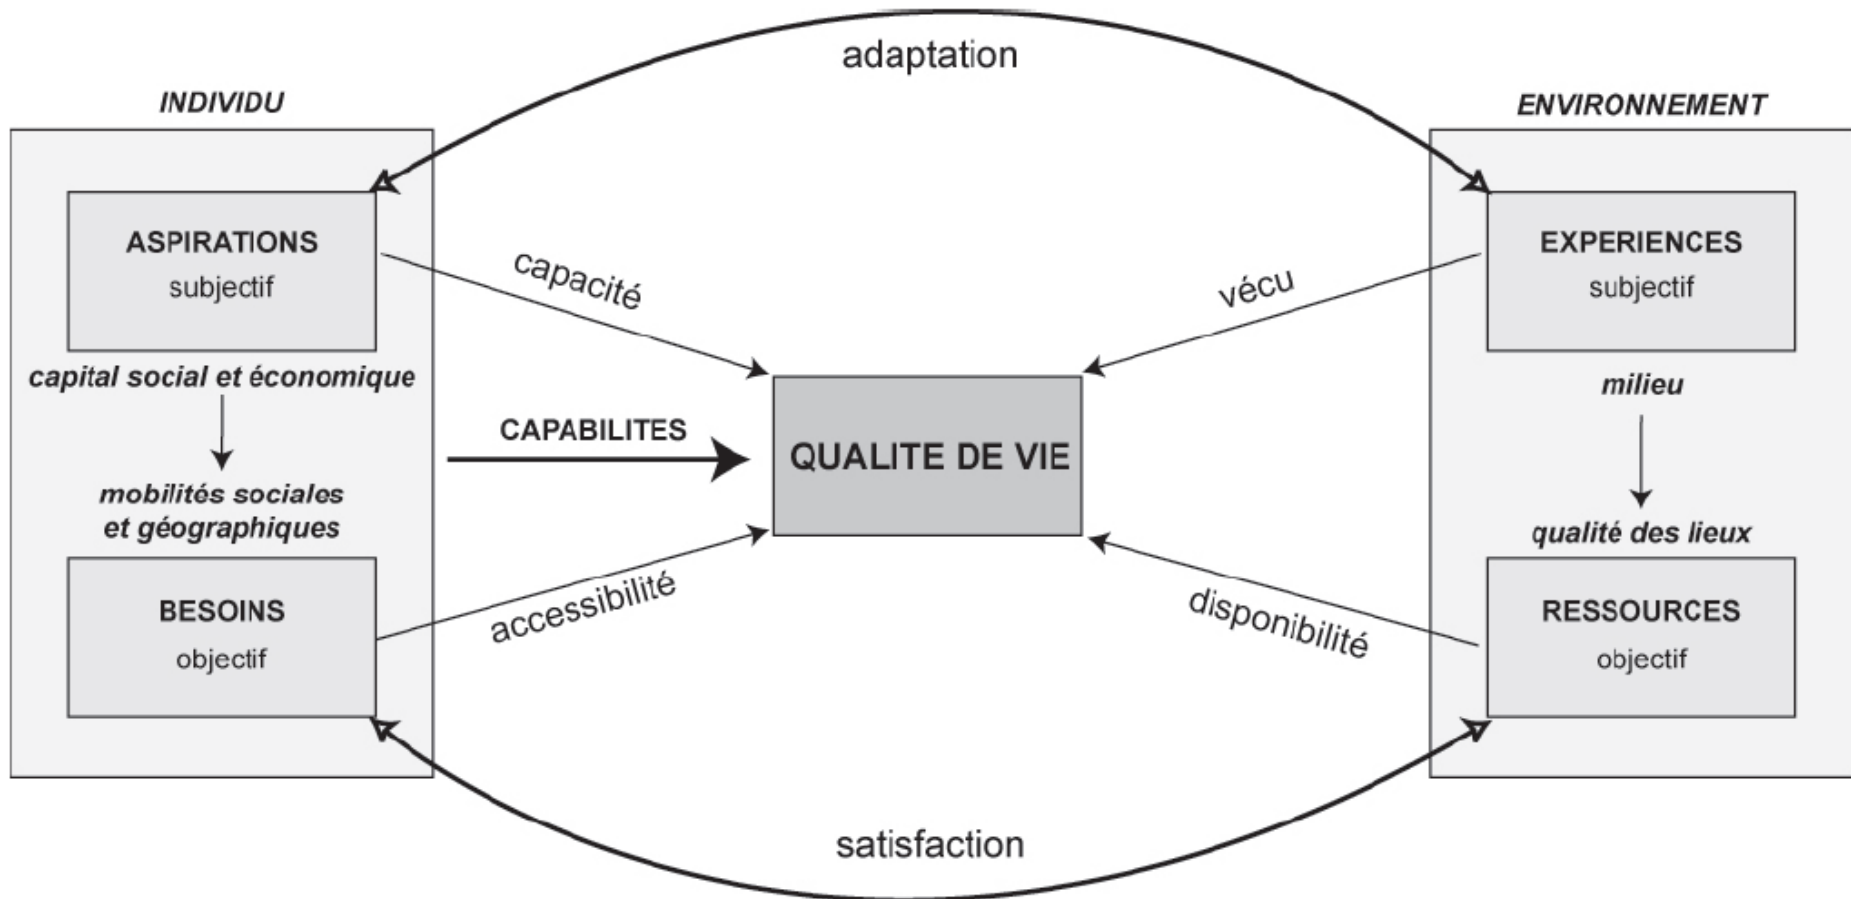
adaptation

INDIVIDU

ASPIRATIONS
subjectif

capital social et économique

mobilités sociales et géographiques

BESOINS
objectif

capacité

CAPABILITES

QUALITE DE VIE

accessibilité

vécu

disponibilité

ENVIRONNEMENT

EXPERIENCES
subjectif

milieu

qualité des lieux

RESSOURCES
objectif

satisfaction